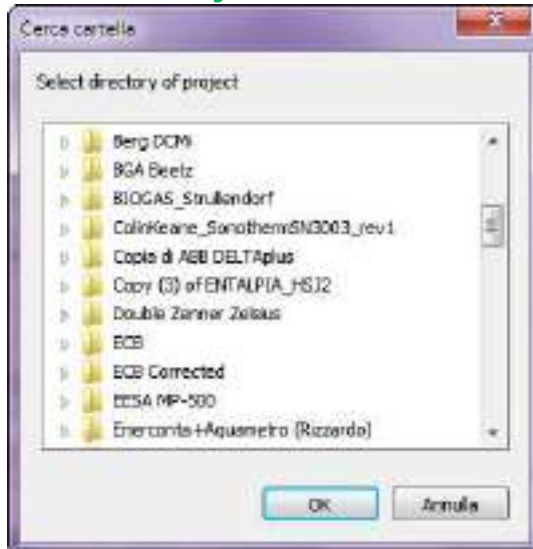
Cerca cartella

Select directory of project

Berg DCMi
BGA Beetz
BIOGAS_Strullendorf
ColinKeane_SonothermSN3003_rev1
Copia di ABB DELTAplus
Copy (3) of ENTALPIA_HS12
Double Zenner Zelsius
ECB
ECB Corrected
EESA MP-500
Enercontа+Aquametro (Rizzardo)

OK
Annulla